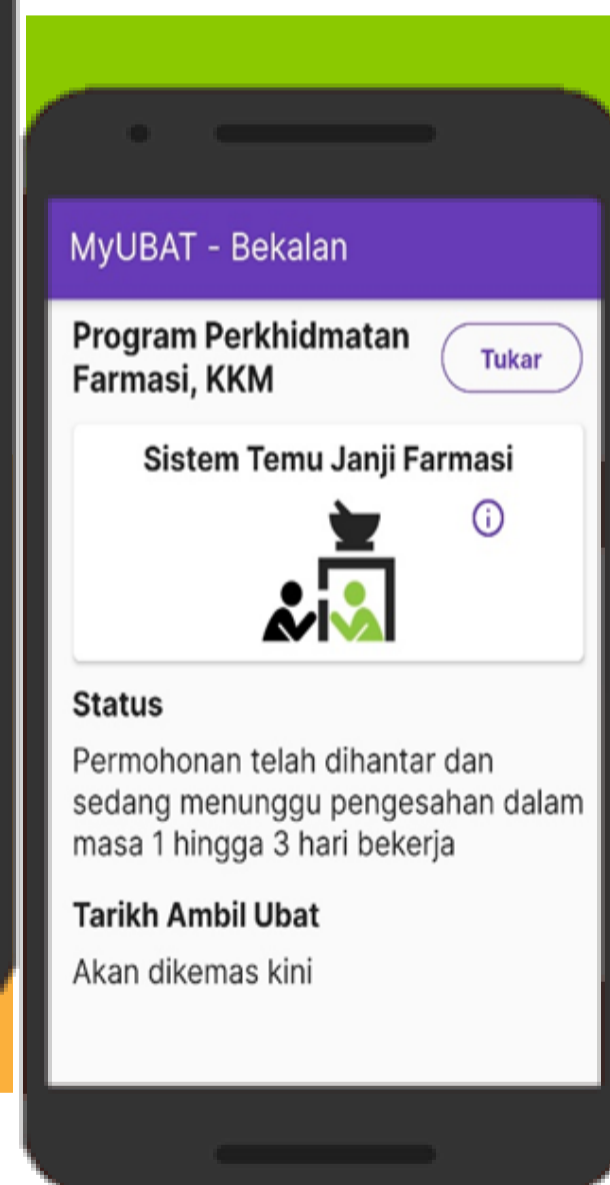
MyUBAT - Bekalan

Program Perkhidmatan Farmasi, KKM

Tukar

Sistem Temu Janji Farmasi

Status

Permohonan telah dihantar dan sedang menunggu pengesahan dalam masa 1 hingga 3 hari bekerja

Tarikh Ambil Ubat

Akan dikemas kini